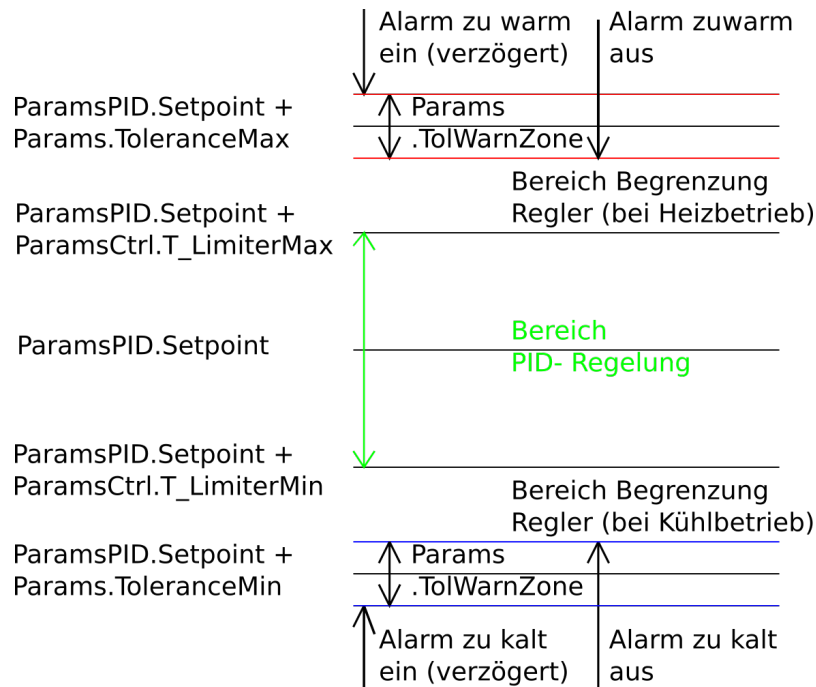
Alarm zu warm ein (verzögert)

Alarm zuwarm aus

ParamsPID.Setpoint + Params.ToleranceMax

Params .TolWarnZone

Bereich Begrenzung Regler (bei Heizbetrieb)

ParamsPID.Setpoint + ParamsCtrl.T_LimiterMax

ParamsPID.Setpoint

Bereich PID- Regelung

ParamsPID.Setpoint + ParamsCtrl.T_LimiterMin

Bereich Begrenzung Regler (bei Kühlbetrieb)

ParamsPID.Setpoint + Params.ToleranceMin

Params .TolWarnZone

Alarm zu kalt ein (verzögert)

Alarm zu kalt aus